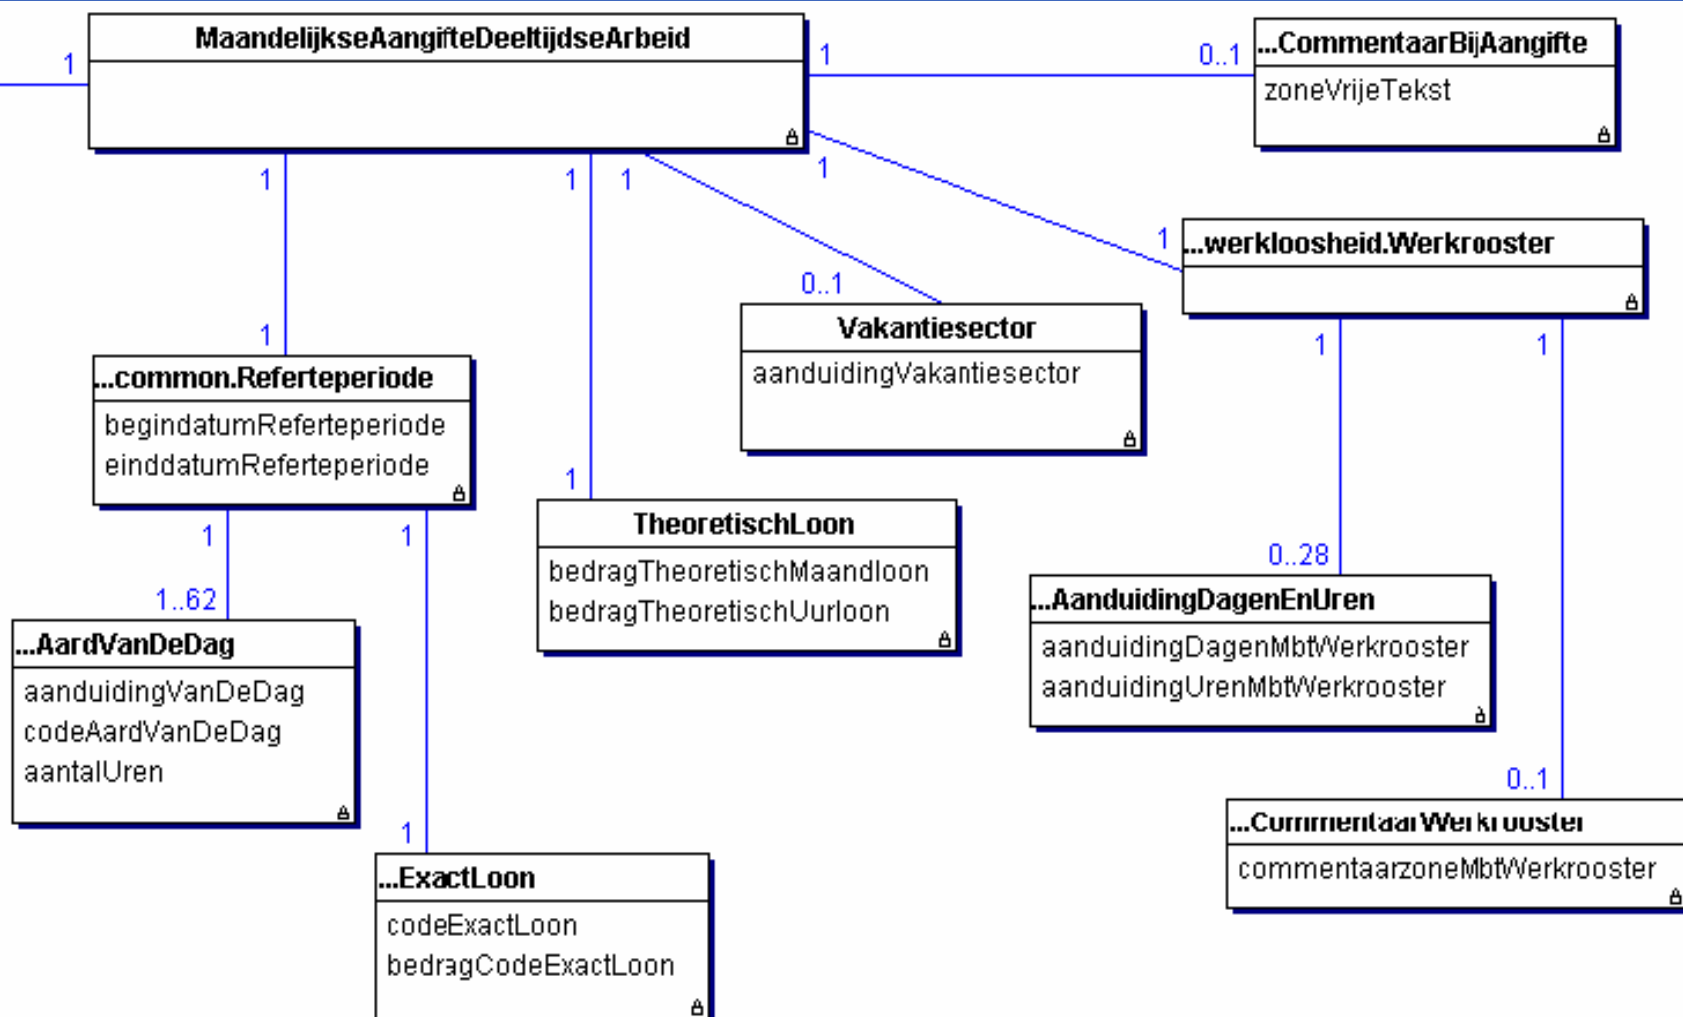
1

MaandelijkseAangifteDeeltijdseArbeid

1

0..1

...CommentaarBijAangifte

zoneVrijeTekst

1

1

1

1

...werkloosheid.Werkrooster

0..1

Vakantiesector

aanduidingVakantiesector

1

...common.Referteperiode

begindatumReferteperiode
einddatumReferteperiode

1

1

1

1

TheoretischLoon

bedragTheoretischMaandloon
bedragTheoretischUurloon

0..28

...AanduidingDagenEnUren

aanduidingDagenMbtWerkrooster
aanduidingUrenMbtWerkrooster

1

1..62

...AardVanDeDag

aanduidingVanDeDag
codeAardVanDeDag
aantalUren

0..1

...CommentaarWerkrooster

commentaarzoneMbtWerkrooster

1

...ExactLoon

codeExactLoon
bedragCodeExactLoon